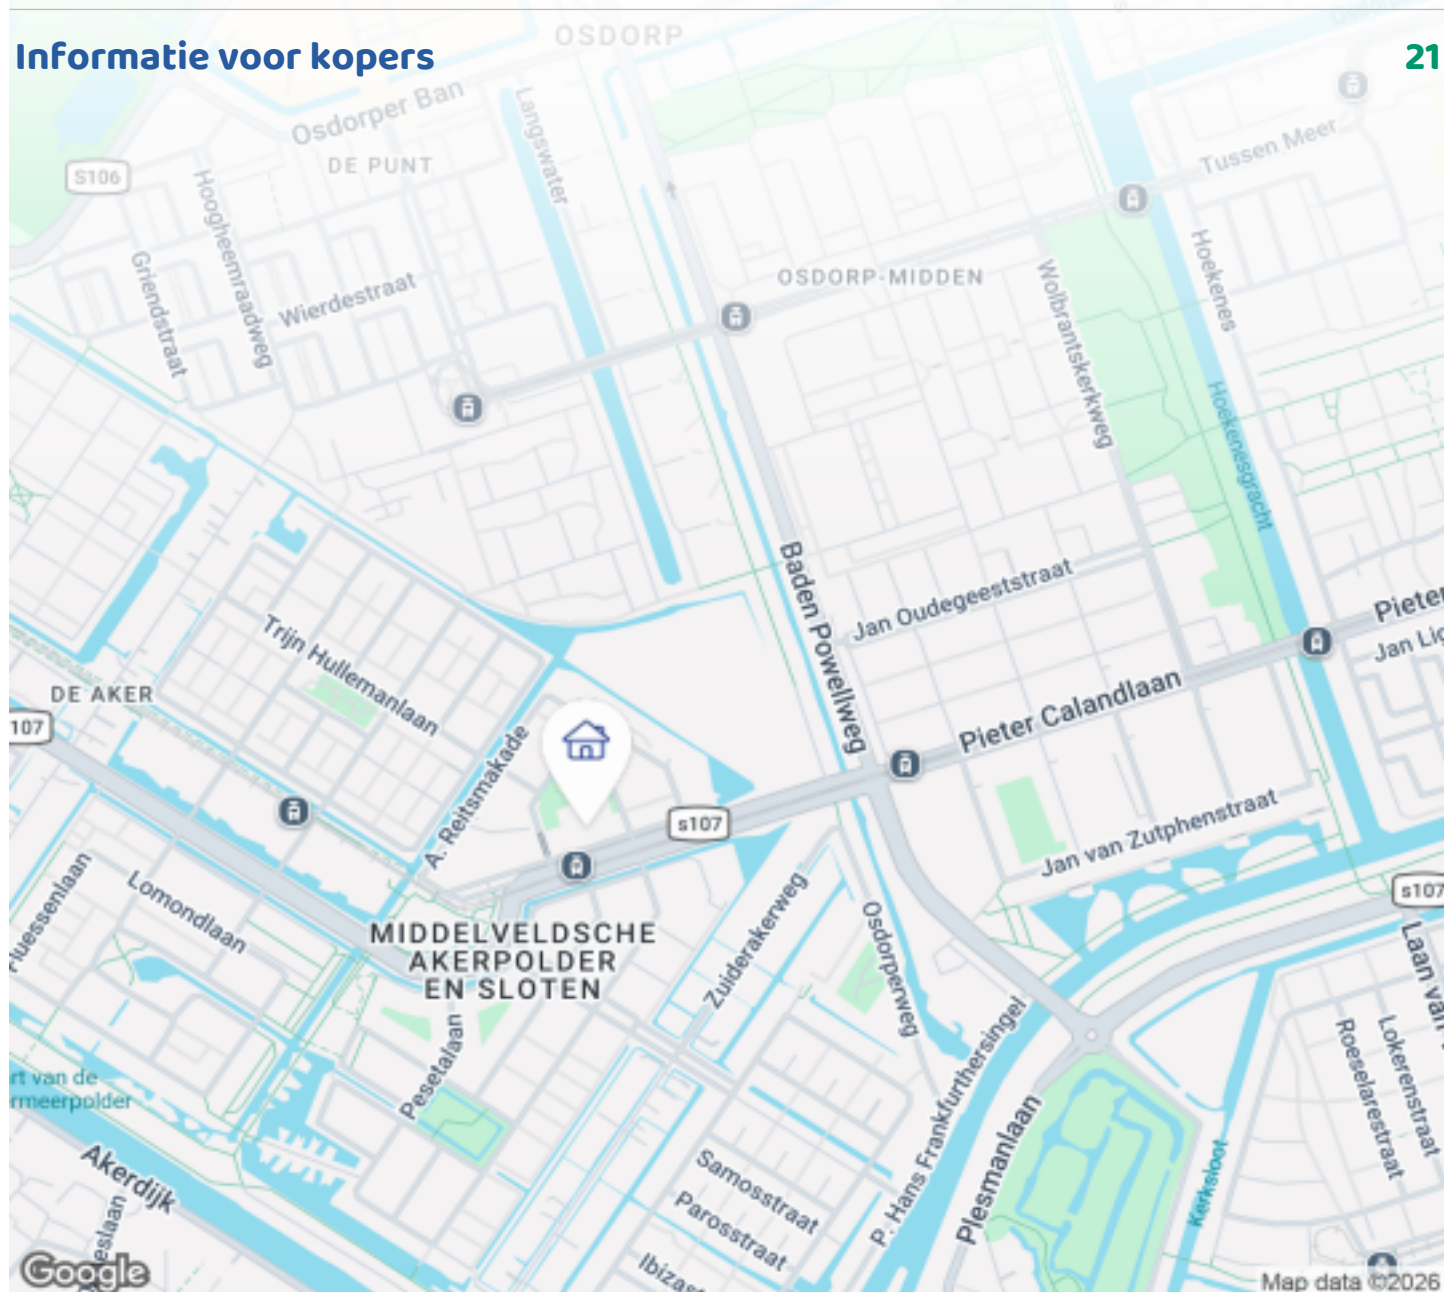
Informatie voor kopers

21

OSDORP
Osdorper Ban
DE PUNT
S106
Langswater
Hoogheemraadweg
Griendstraat
Wierdestraat
OSDORP-MIDDEN
Tussen Meer
Wolbrantskerkweg
Hoekenes
Hoekenesgracht
Baden Powellweg
Jan Oudegeeststraat
Pieter
Jan Li
Pieter Calandlaan
Jan van Zutphenstraat
Trijn Hullemanlaan
DE AKER
107
A. Reitsmakade
s107
s107
Huessenlaan
Lomondlaan
MIDDELVELDSCHE AKERPOLDER EN SLOTEN
Zuiderakerweg
Osdorperweg
P. Hans Frankfurthersingel
Plesmanlaan
Laan van
Lokerenstraat
Roeselarestraat
Kerkesloot
rt van de
rmeerpolder
Pesetalaan
Akerdijk
eslaan
Samosstraat
Parosstraat
Ibizas
Google
Map data ©2026